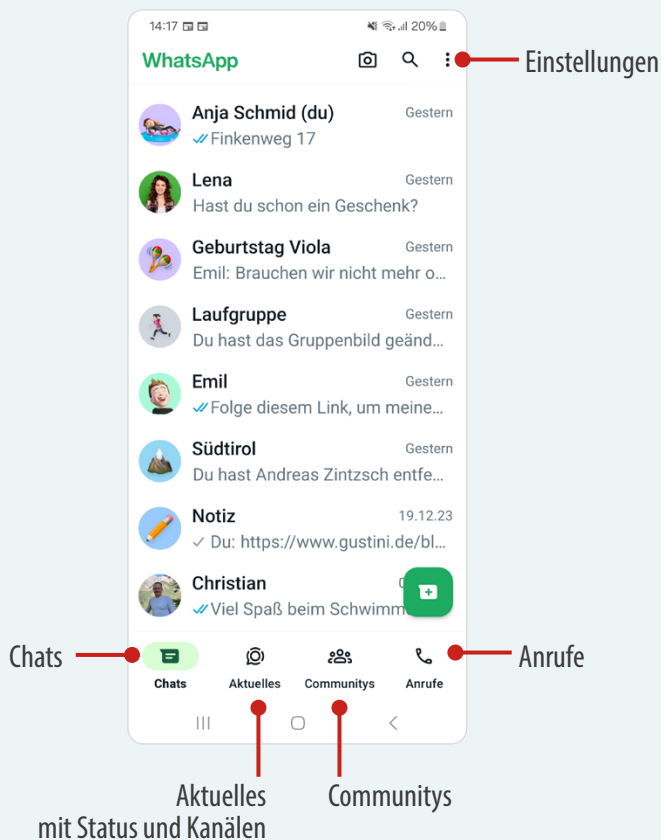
14:17 20%

WhatsApp

Einstellungen

Anja Schmid (du) Gestern
Finkenweg 17

Lena Gestern
Hast du schon ein Geschenk?

Geburtstag Viola Gestern
Emil: Brauchen wir nicht mehr o…

Laufgruppe Gestern
Du hast das Gruppenbild geänd…

Emil Gestern
Folge diesem Link, um meine…

Südtirol Gestern
Du hast Andreas Zintzsch entfe…

Notiz 19.12.23
Du: https://www.gustini.de/bl…

Christian
Viel Spaß beim Schwimm

Chats

Chats Aktuelles Communitys Anrufe

Anrufe

Aktuelles mit Status und Kanälen

Communitys